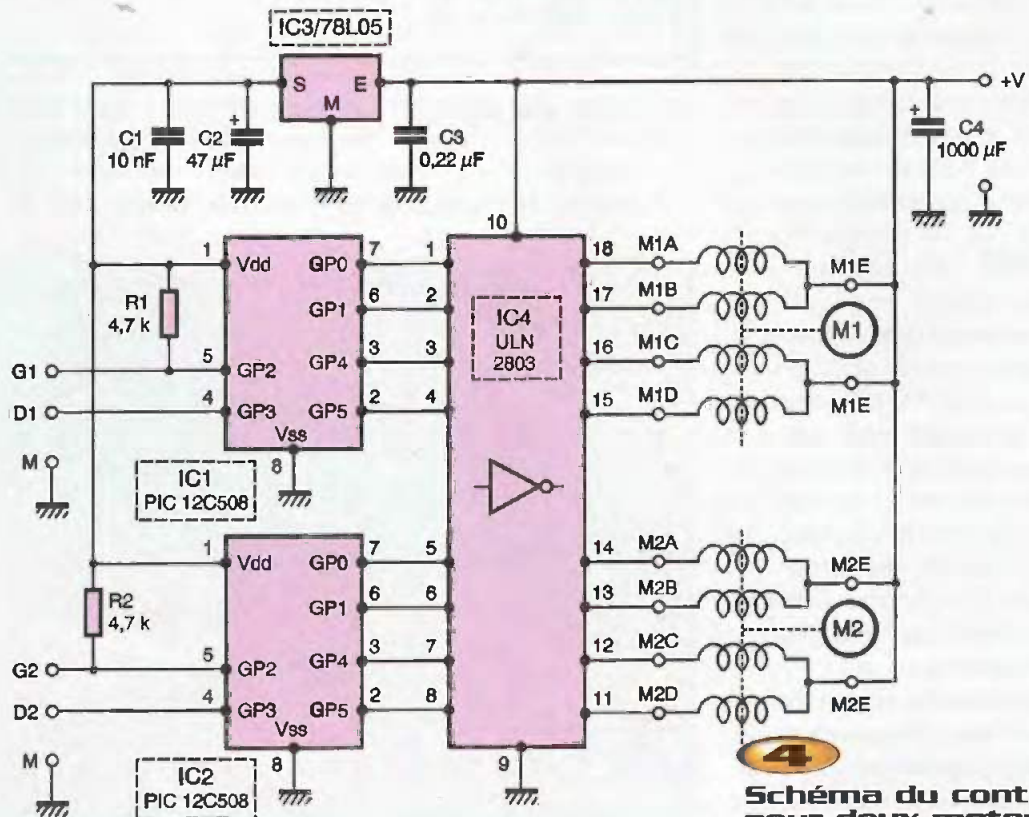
IC3/78L05

S M E

+V

C1 10 nF

C2 47 $\mu$F

C3 0,22 $\mu$F

C4 1000 $\mu$F

10

1 Vdd GP0 7 1

GP1 6 2

R1 4,7 k

5 GP2 GP4 3 3

G1

D1

4 GP3 GP5 2 4

Vss

8

M

IC1 PIC 12C508

IC4 ULN 2803

18 M1A

17 M1B

16 M1C

15 M1D

M1E

M1

M1E

1 Vdd GP0 7 5

GP1 6 6

R2 4,7 k

5 GP2 GP4 3 7

G2

D2

4 GP3 GP5 2 8

Vss

8

M

IC2 PIC 12C508

9

14 M2A

13 M2B

12 M2C

11 M2D

M2E

M2

M2E

4

Schéma du cont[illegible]
pour deux moteu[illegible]